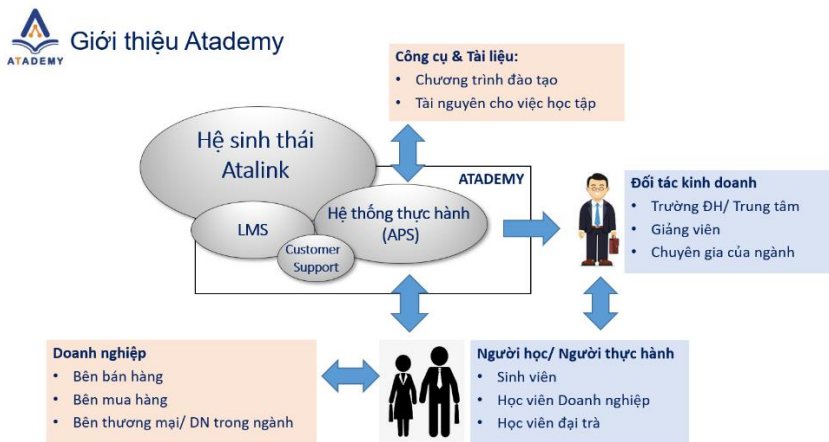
ATADEMY

Giới thiệu Atademy

Công cụ & Tài liệu:
- Chương trình đào tạo
- Tài nguyên cho việc học tập

Hệ sinh thái Atalink

ATADEMY

LMS

Hệ thống thực hành (APS)

Customer Support

Đối tác kinh doanh
- Trường ĐH/ Trung tâm
- Giảng viên
- Chuyên gia của ngành

Doanh nghiệp
- Bên bán hàng
- Bên mua hàng
- Bên thương mại/ DN trong ngành

Người học/ Người thực hành
- Sinh viên
- Học viên Doanh nghiệp
- Học viên đại trà